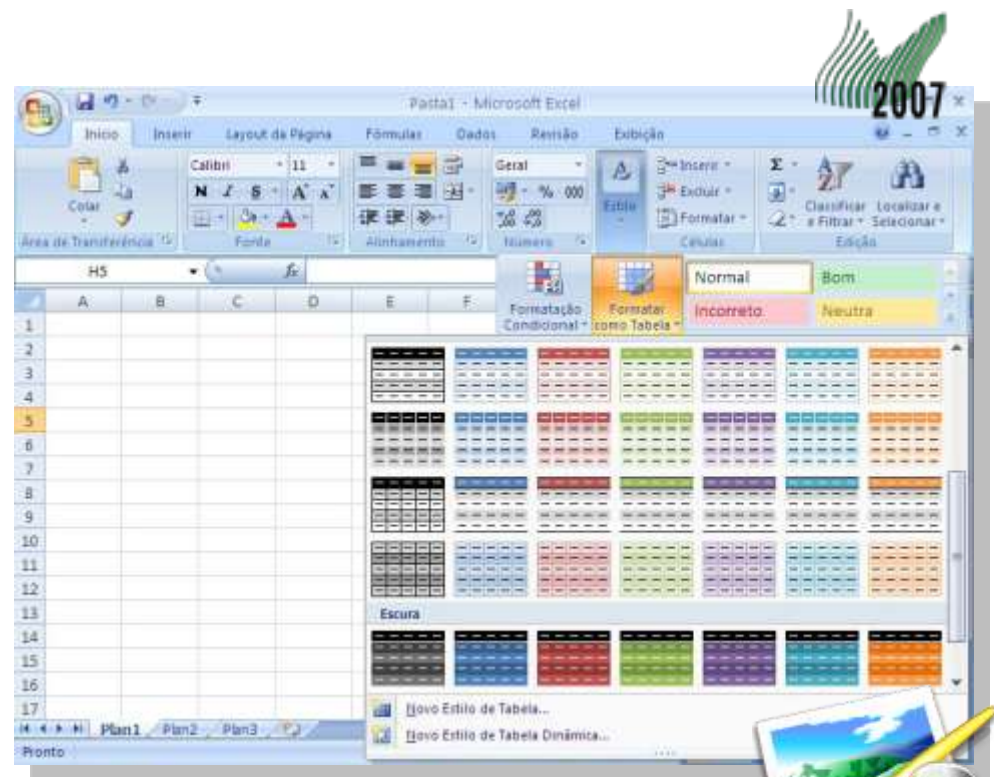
2007

Pasta1 - Microsoft Excel

Início Inserir Layout da Página Fórmulas Dados Revisão Exibição

Colar
Área de Transferência

Calibri 11
N I S A A
Fonte

Alinhamento

Geral
% 000
Número

Estilo

Inserir
Excluir
Formatar
Células

Classificar e Filtrar
Localizar e Selecionar
Edição

H5 $f_x$

Formatação Condicional
Formatar como Tabela

Normal
Bom
Incorreto
Neutra

A B C D E F

1
2
3
4
5
6
7
8
9
10
11
12
13
14
15
16
17

Escura

Novo Estilo de Tabela...
Novo Estilo de Tabela Dinâmica...

Plan1 Plan2 Plan3

Pronto